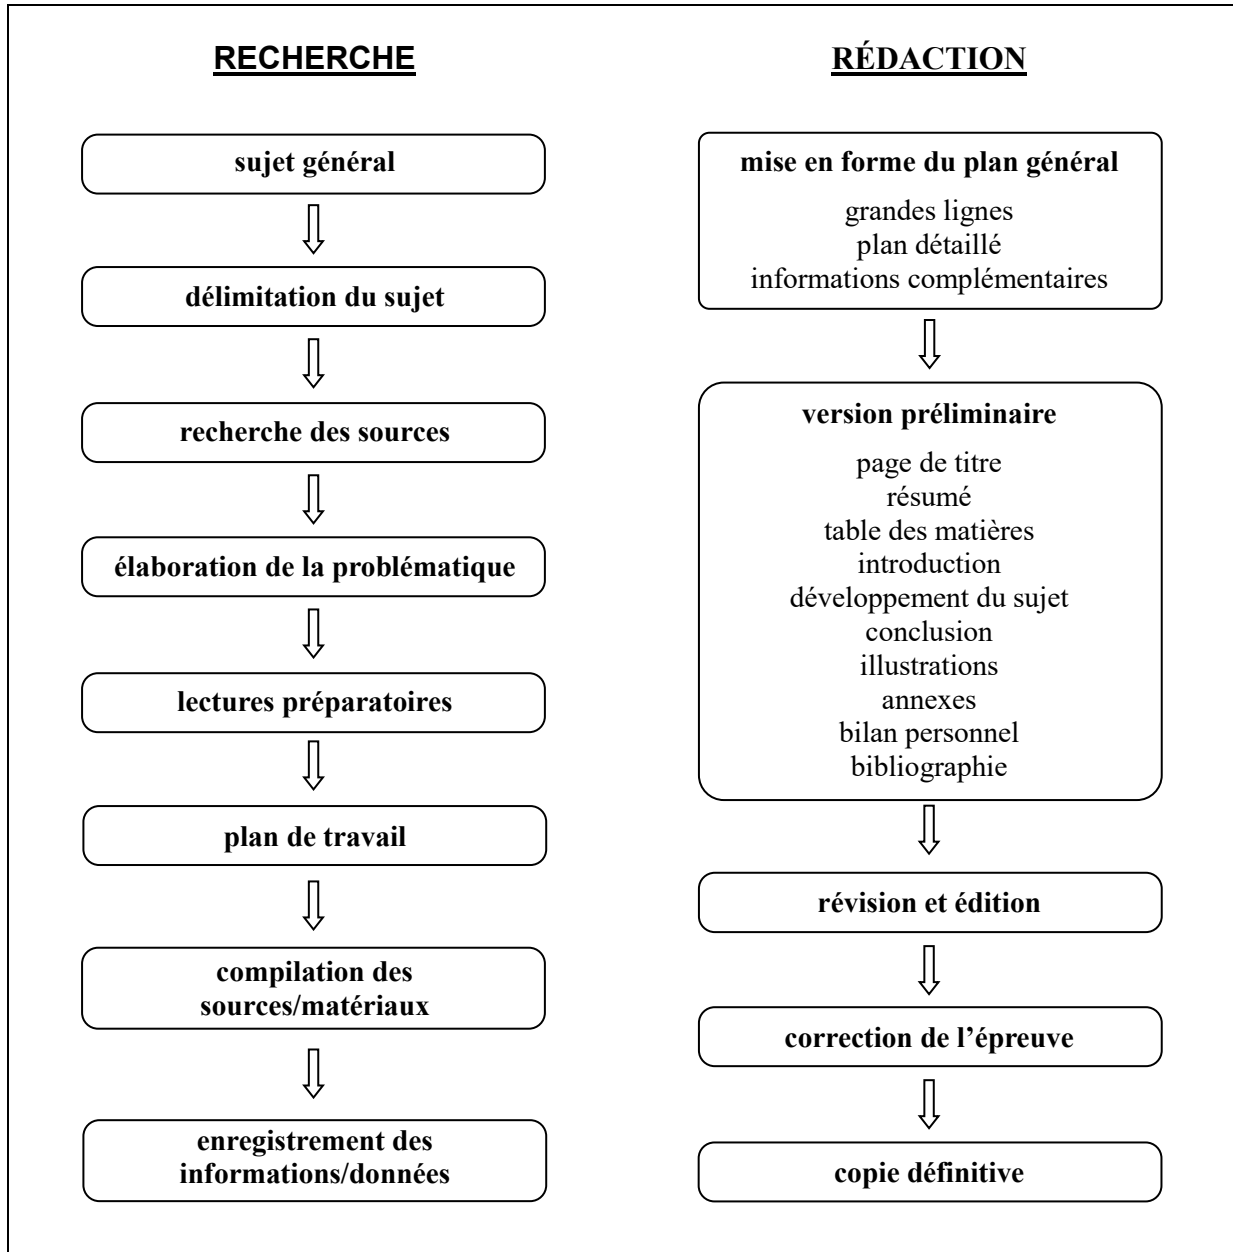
RECHERCHE

sujet général

délimitation du sujet

recherche des sources

élaboration de la problématique

lectures préparatoires

plan de travail

compilation des sources/matériaux

enregistrement des informations/données

RÉDACTION

mise en forme du plan général

grandes lignes
plan détaillé
informations complémentaires

version préliminaire

page de titre
résumé
table des matières
introduction
développement du sujet
conclusion
illustrations
annexes
bilan personnel
bibliographie

révision et édition

correction de l'épreuve

copie définitive